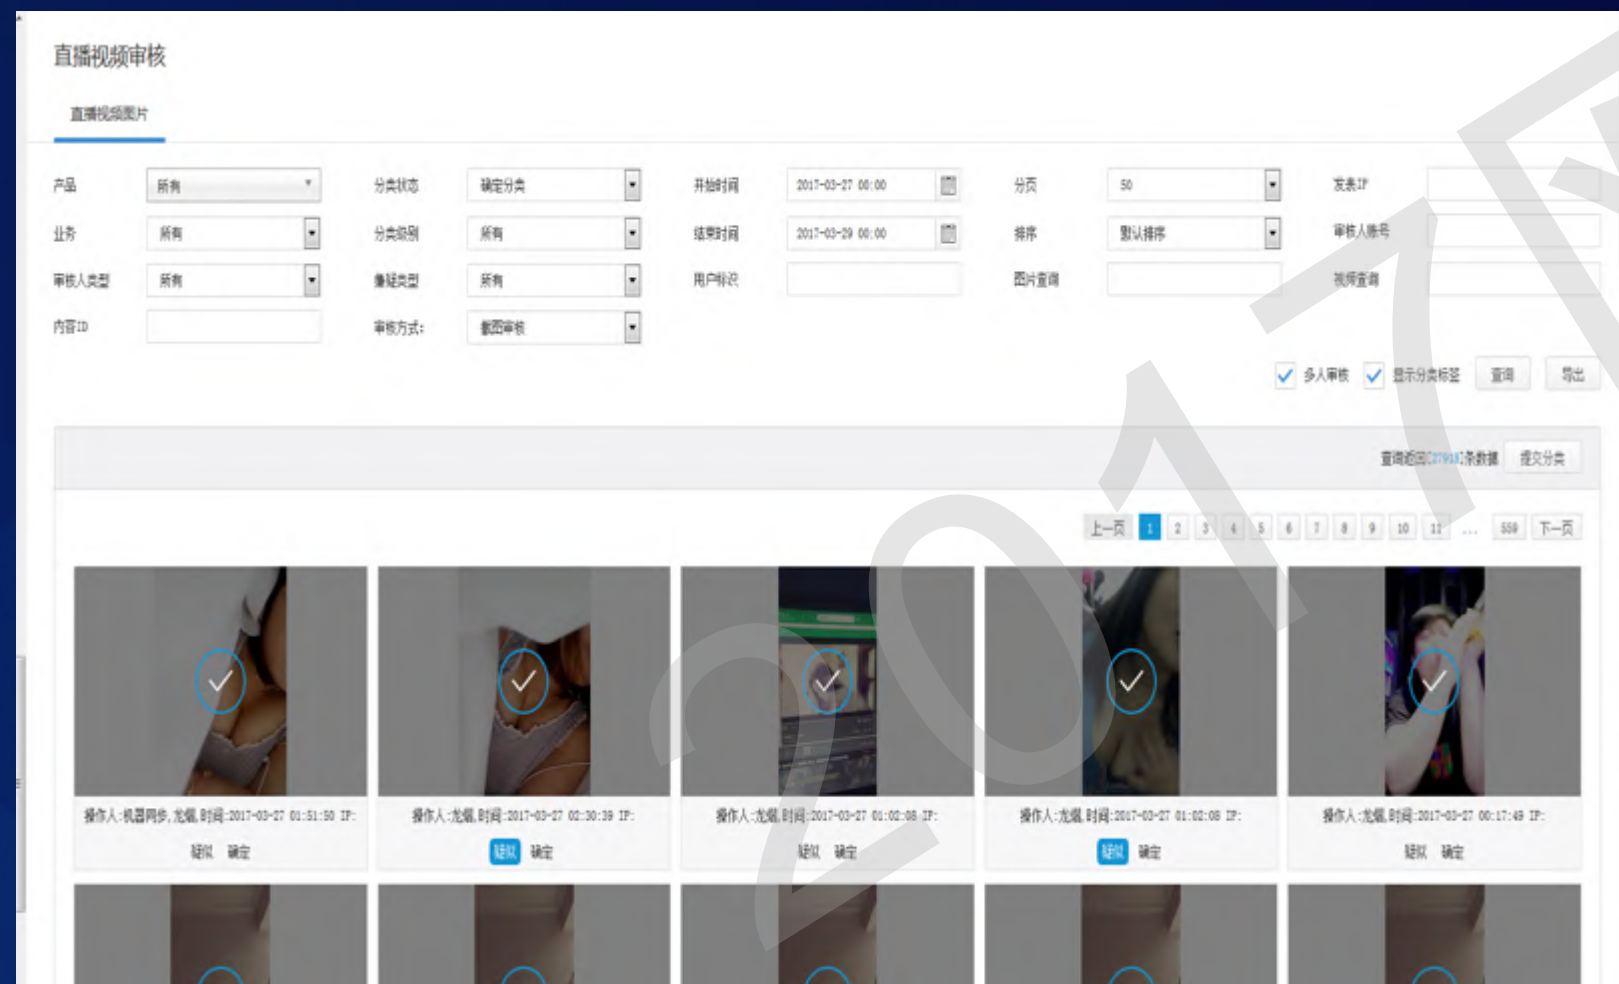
直播视频审核

直播视频图片

产品 所有
分类状态 确定分类
开始时间 2017-03-27 00:00
分页 50
发表IP
业务 所有
分类级别 所有
结束时间 2017-03-29 00:00
排序 默认排序
审核人账号
审核人类型 所有
嫌疑类型 所有
用户标识
图片查询
视频查询
内容ID
审核方式: 截图审核

多人审核 显示分类标签 查询 导出

查询返回[27918]条数据 提交分类

上一页 1 2 3 4 5 6 7 8 9 10 11 ... 559 下一页

操作人:机器同步,龙飒 时间:2017-03-27 01:51:50 IP:
疑似 确定

操作人:龙飒 时间:2017-03-27 02:30:39 IP:
疑似 确定

操作人:龙飒 时间:2017-03-27 01:02:08 IP:
疑似 确定

操作人:龙飒 时间:2017-03-27 01:02:08 IP:
疑似 确定

操作人:龙飒 时间:2017-03-27 00:17:49 IP:
疑似 确定

2017